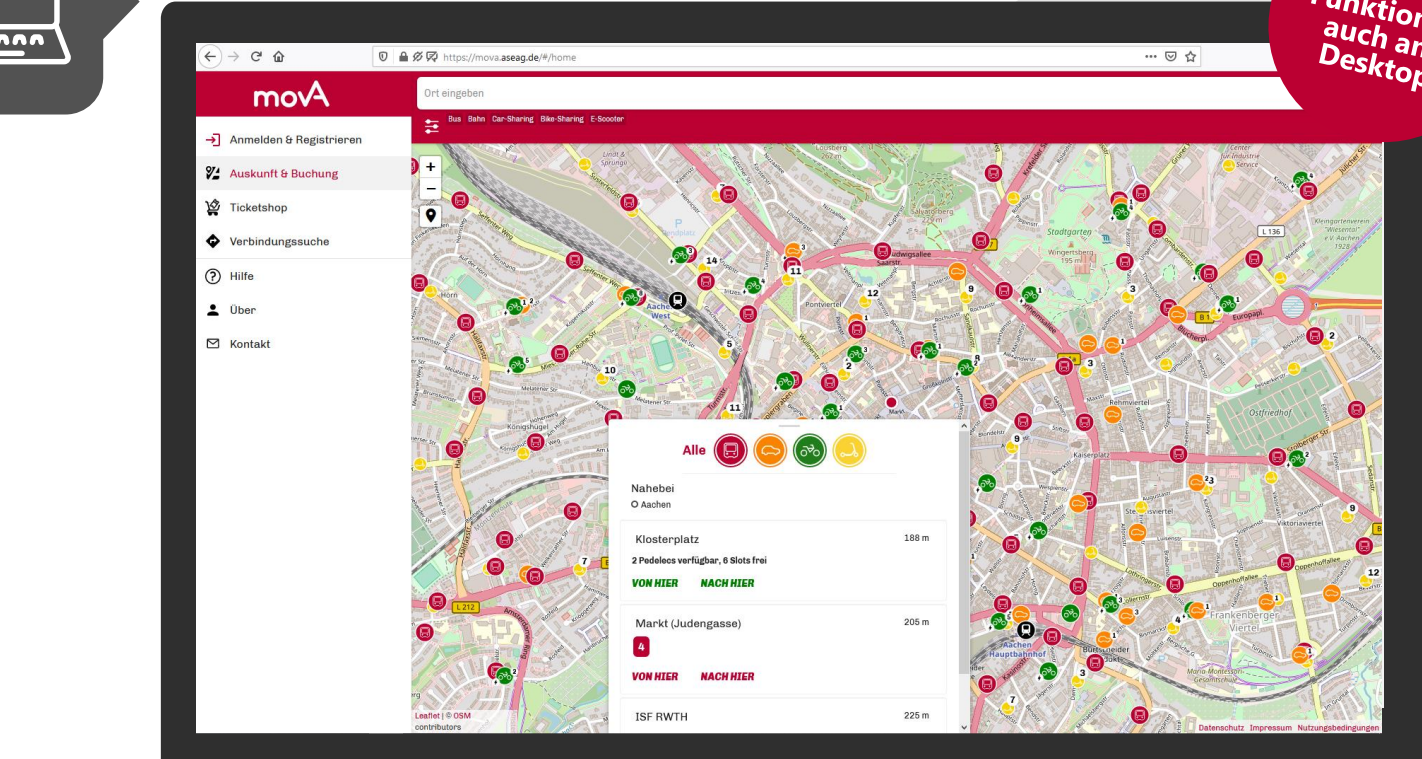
Funktion auch an Desktop

https://mova.aseag.de/#/home

movA

Ort eingeben

Bus Bahn Car-Sharing Bike-Sharing E-Scooter

Anmelden & Registrieren

Auskunft & Buchung

Ticketshop

Verbindungssuche

Hilfe

Über

Kontakt

Alle

Nahebei
Aachen

Klosterplatz 188 m
2 Pedelecs verfügbar, 6 Slots frei
VON HIER NACH HIER

Markt (Judengasse) 205 m
4
VON HIER NACH HIER

ISF RWTH 225 m

Leaflet | © OSM contributors

Datenschutz Impressum Nutzungsbedingungen

Aachen West

Aachen Hauptbahnhof

Ludwigsallee

Pontviertel

Stadtgarten

Europapl.

Kaiserplatz

Rehmviertel

Ostfriedhof

Frankenberger Viertel

Viktoriaviertel

Oppenhoffallee

L 136

L 212

B 1

14 11 12 9 3 2 10 5 6 7 8 1 4